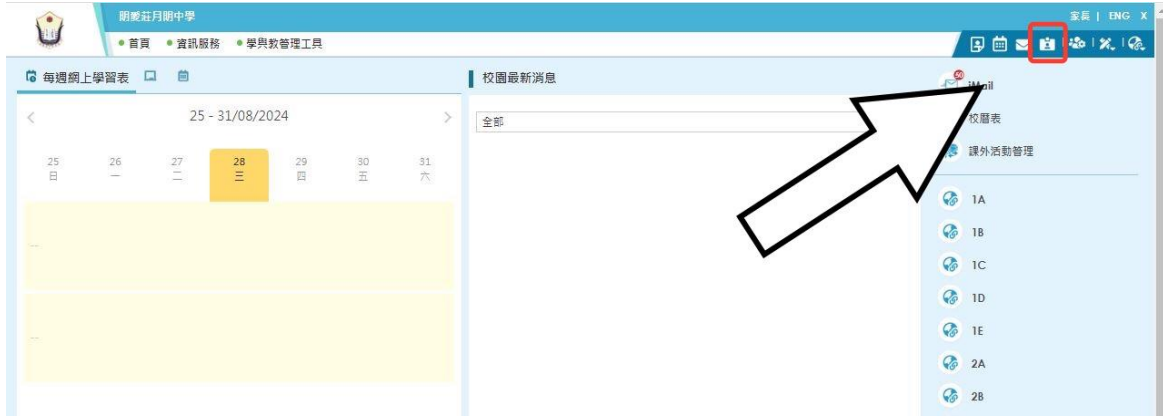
朗屏莊月明中學

• 首頁 • 資訊服務 • 學與教管理工具

家長 | ENG X

每週網上學習表

25 - 31/08/2024

| 25 | 26 | 27 | 28 | 29 | 30 | 31 |
|---|---|---|---|---|---|---|
| 日 | 一 | 二 | 三 | 四 | 五 | 六 |

校園最新消息

全部

50

iMail

校曆表

課外活動管理

1A

1B

1C

1D

1E

2A

2B